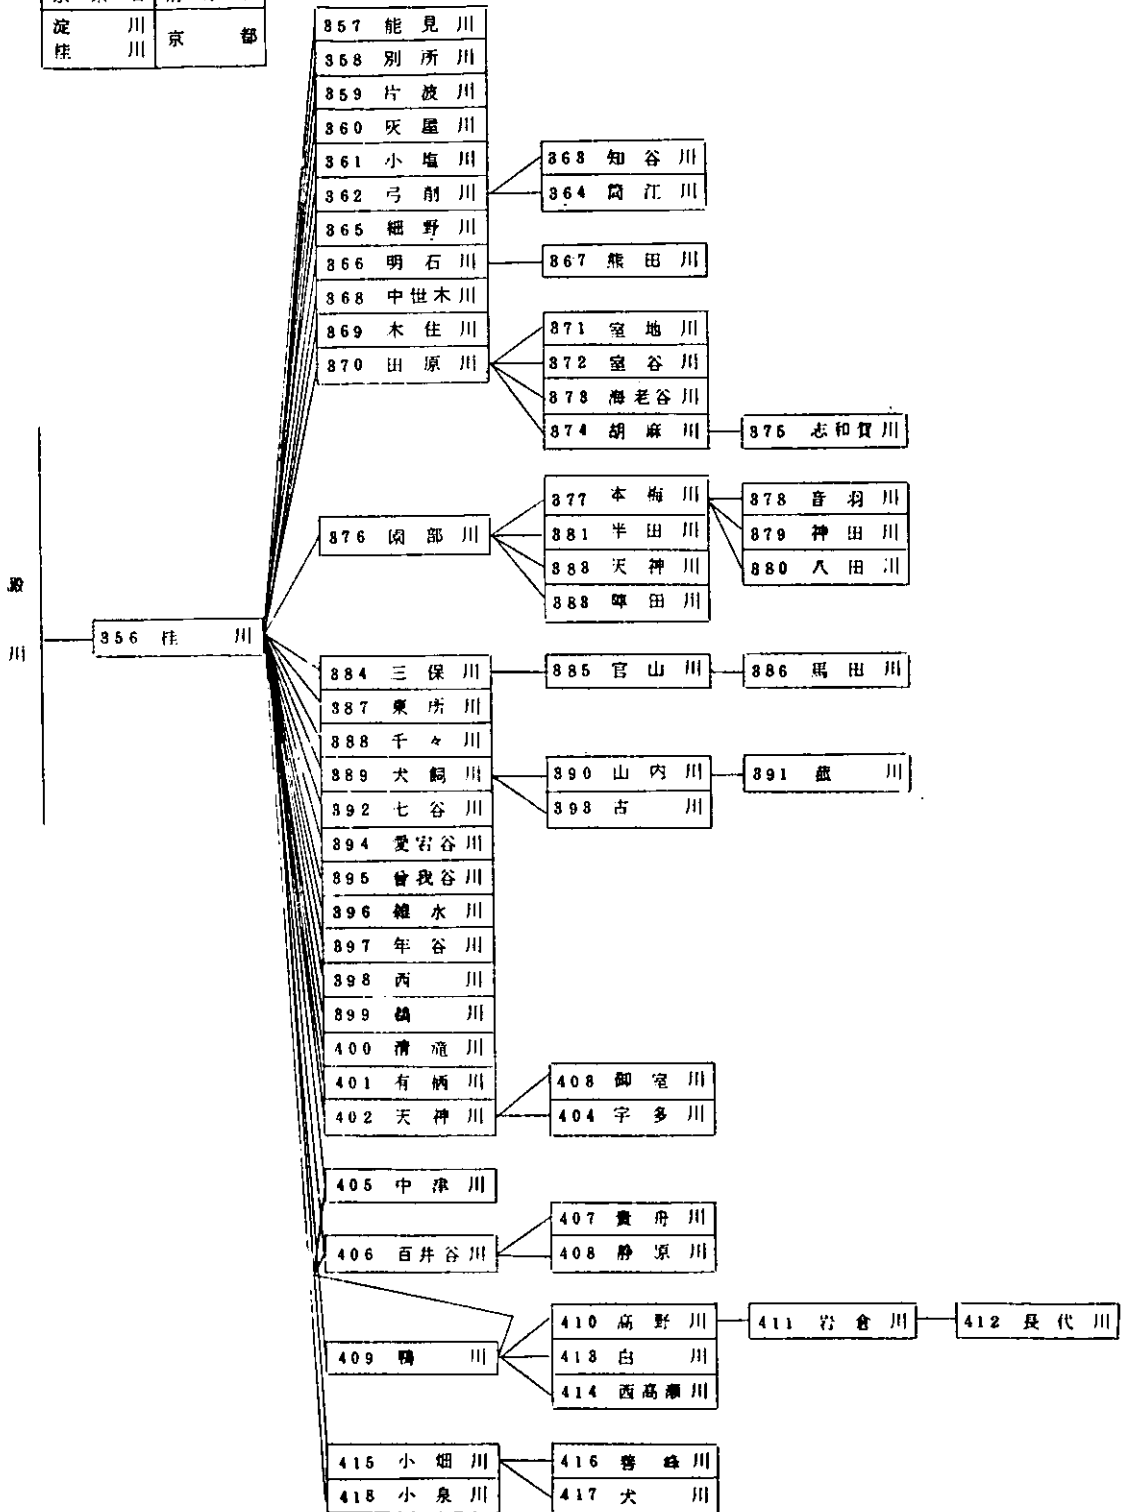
| 淀 川 桂 川 | 京 都 |
|---|---|

殿

川

356 桂 川

857 能 見 川
358 別 所 川
359 片 波 川
360 灰 屋 川
361 小 塩 川
362 弓 削 川
365 細 野 川
366 明 石 川
368 中世木川
369 木 住 川
370 田 原 川

368 知 谷 川
364 筒 江 川

867 熊 田 川

871 室 地 川
872 室 谷 川
873 海老谷川
874 胡 麻 川

875 志和賀川

876 園 部 川

877 本 梅 川
881 半 田 川
888 天 神 川
888 曽 田 川

878 音 羽 川
879 神 田 川
880 八 田 川

884 三 保 川
387 東 所 川
388 千 々 川
389 犬 飼 川
392 七 谷 川
394 愛宕谷川
395 曾我谷川
396 雑 水 川
397 年 谷 川
398 西 川
399 鵜 川
400 清 滝 川
401 有 栖 川
402 天 神 川

885 官 山 川

886 馬 田 川

390 山 内 川
393 古 川

891 鐡 川

403 御 室 川
404 宇 多 川

405 中 津 川

406 百井谷川

407 貴 舟 川
408 静 原 川

409 鴨 川

410 高 野 川
413 白 川
414 西高瀬川

411 岩 倉 川

412 長 代 川

415 小 畑 川
418 小 泉 川

416 善 峰 川
417 犬 川